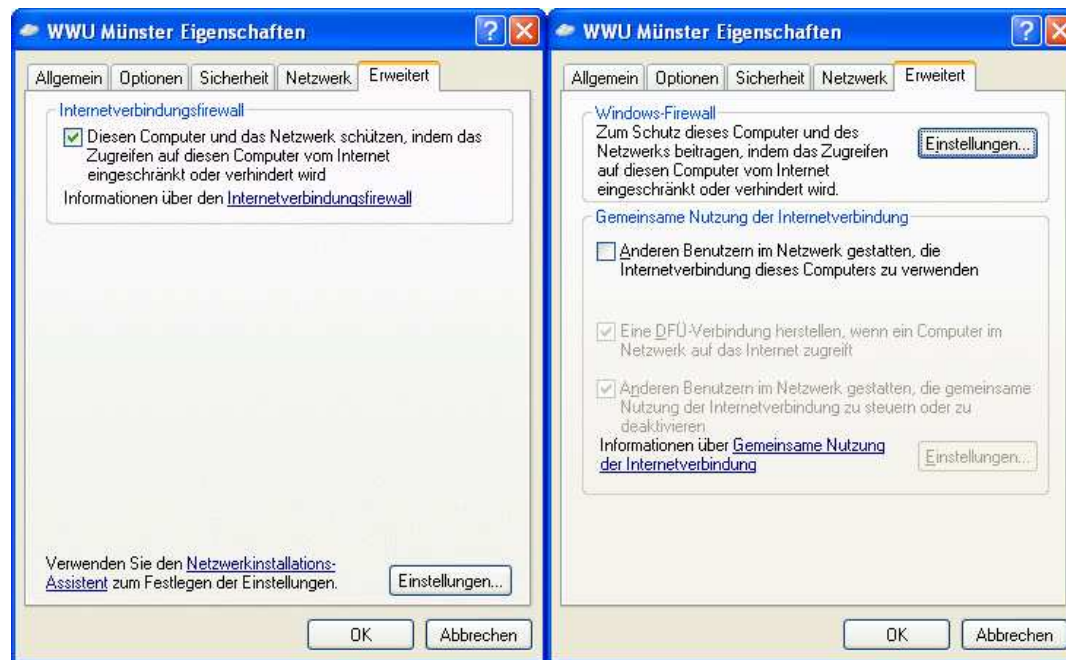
WWU Münster Eigenschaften

Allgemein | Optionen | Sicherheit | Netzwerk | Erweitert

Internetverbindungsfirewall

Diesen Computer und das Netzwerk schützen, indem das Zugreifen auf diesen Computer vom Internet eingeschränkt oder verhindert wird

Informationen über den Internetverbindungsfirewall

Verwenden Sie den Netzwerkinstallations-Assistent zum Festlegen der Einstellungen.

Einstellungen...

OK | Abbrechen

WWU Münster Eigenschaften

Allgemein | Optionen | Sicherheit | Netzwerk | Erweitert

Windows-Firewall

Zum Schutz dieses Computer und des Netzwerks beitragen, indem das Zugreifen auf diesen Computer vom Internet eingeschränkt oder verhindert wird.

Einstellungen...

Gemeinsame Nutzung der Internetverbindung

Anderen Benutzern im Netzwerk gestatten, die Internetverbindung dieses Computers zu verwenden

Eine DFÜ-Verbindung herstellen, wenn ein Computer im Netzwerk auf das Internet zugreift

Anderen Benutzern im Netzwerk gestatten, die gemeinsame Nutzung der Internetverbindung zu steuern oder zu deaktivieren

Informationen über Gemeinsame Nutzung der Internetverbindung

Einstellungen...

OK | Abbrechen